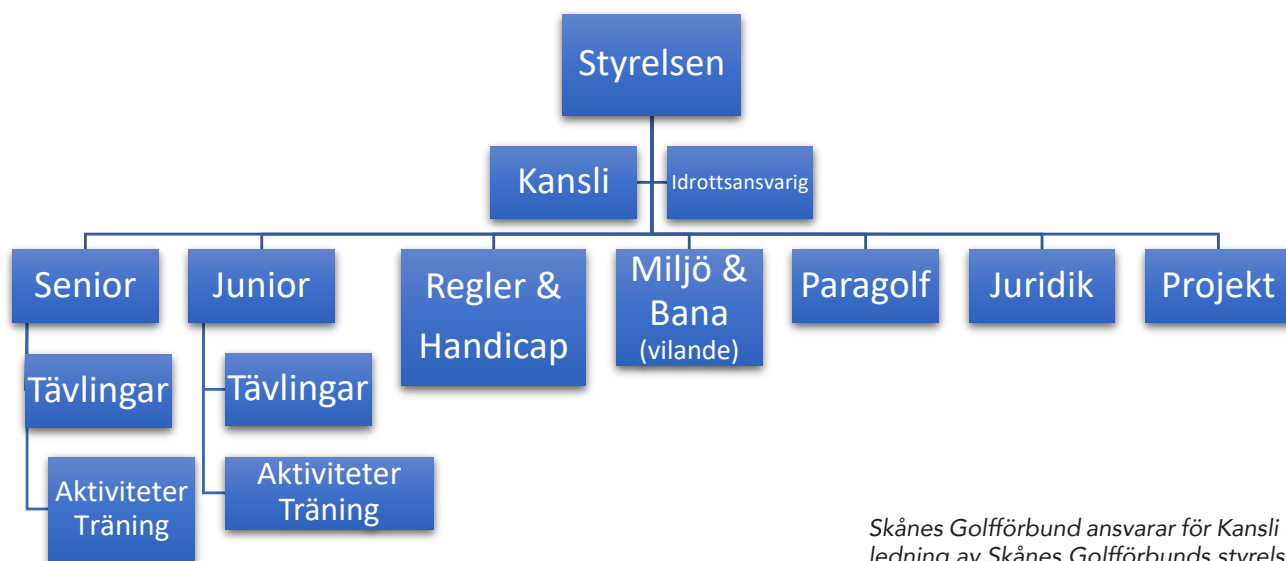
Styrelsen

Kansli

Idrottsansvarig

Senior

Junior

Regler & Handicap

Miljö & Bana (vilande)

Paragolf

Juridik

Projekt

Tävlingar

Aktiviteter Träning

Tävlingar

Aktiviteter Träning

Skånes Golfförbund ansvarar för Kansli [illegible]
ledning av Skånes Golfförbunds styrels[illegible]